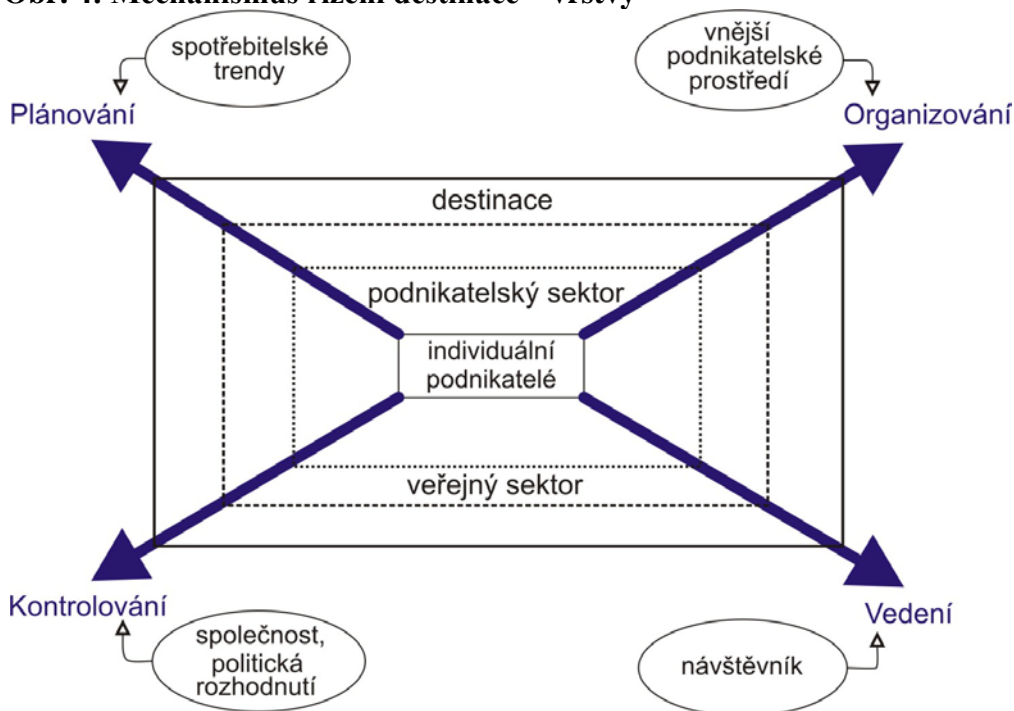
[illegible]

spotřebitelské trendy

vnější podnikatelské prostředí

Plánování

Organizování

destinace

podnikatelský sektor

individuální podnikatelé

veřejný sektor

Kontrolování

Vedení

společnost, politická rozhodnutí

návštěvník